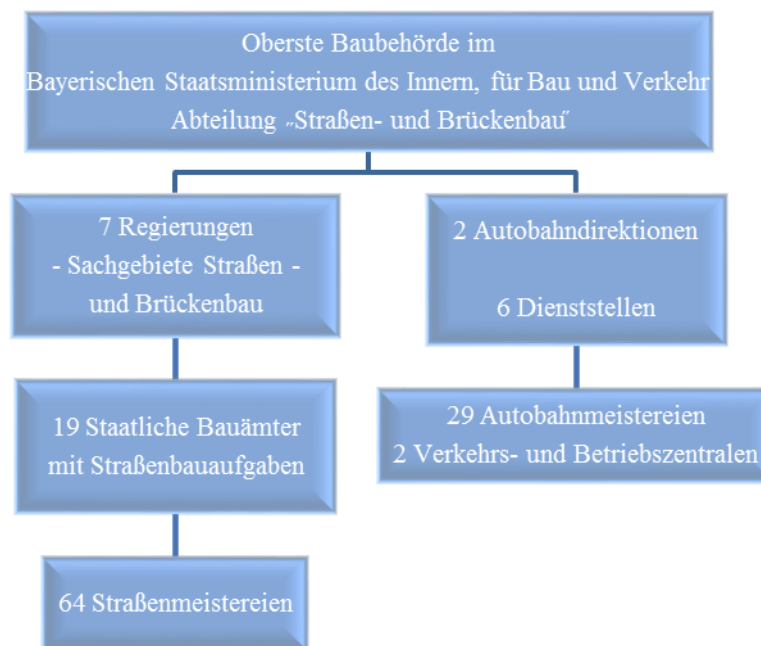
Oberste Baubehörde im
Bayerischen Staatsministerium des Innern, für Bau und Verkehr
Abteilung „Straßen- und Brückenbau"

7 Regierungen
- Sachgebiete Straßen -
und Brückenbau

2 Autobahndirektionen

6 Dienststellen

19 Staatliche Bauämter
mit Straßenbauaufgaben

29 Autobahnmeistereien
2 Verkehrs- und Betriebszentralen

64 Straßenmeistereien